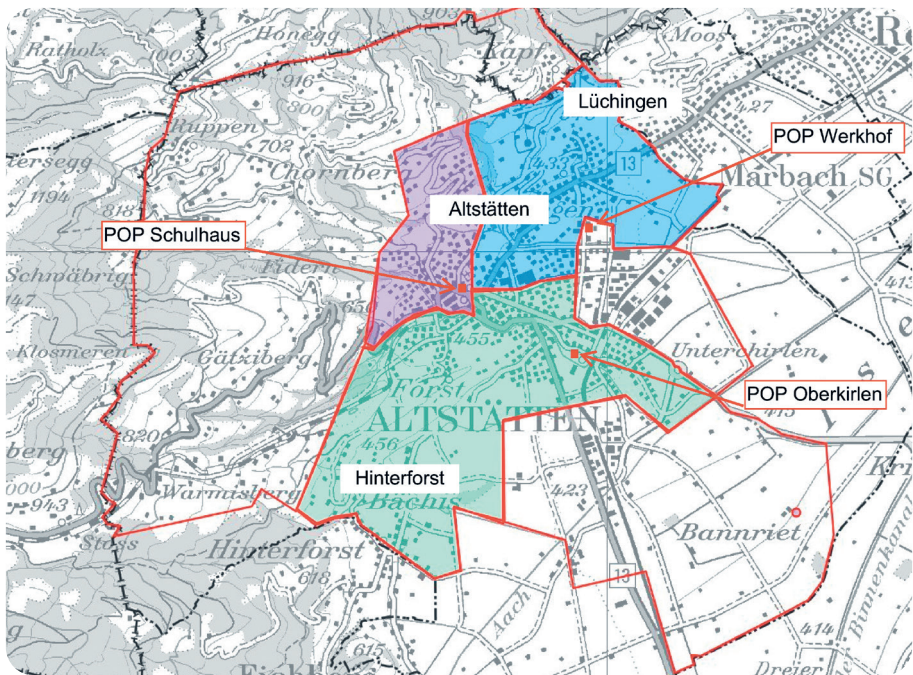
Ratholz
1003
Honegg
Kapf
Moos
Re
916
800
Lüchingen
427
POP Werkhof
Ruppen
702
433
13
Chornberg
Marbach SG
ersegg
1194
Altstätten
POP Schulhaus
Schmäbrig
Fidern
413
147
Klosmeren
Gätziberg
455
Unterchirlen
Forst
POP Oberkirlen
ALTSTÄTTEN
820
berg
456
000
943
Warmisberg
Hinterforst
423
Bächis
Kr
Stoss
Hinterforst
Bannriet
618
13
Aach
414
615
Binnenkanal
Dreier